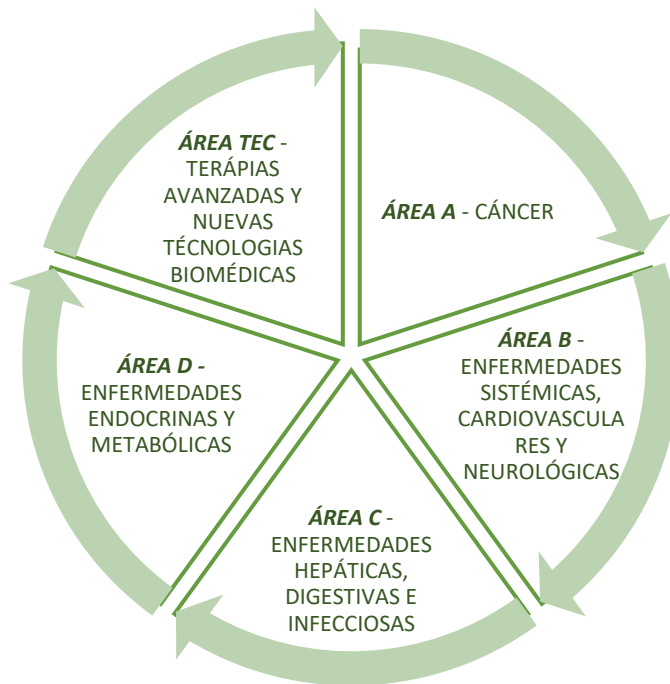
ÁREA TEC - TERÁPIAS AVANZADAS Y NUEVAS TÉCNOLOGIAS BIOMÉDICAS

ÁREA A - CÁNCER

ÁREA B - ENFERMEDADES SISTÉMICAS, CARDIOVASCULARES Y NEUROLÓGICAS

ÁREA C - ENFERMEDADES HEPÁTICAS, DIGESTIVAS E INFECCIOSAS

ÁREA D - ENFERMEDADES ENDOCRINAS Y METABÓLICAS